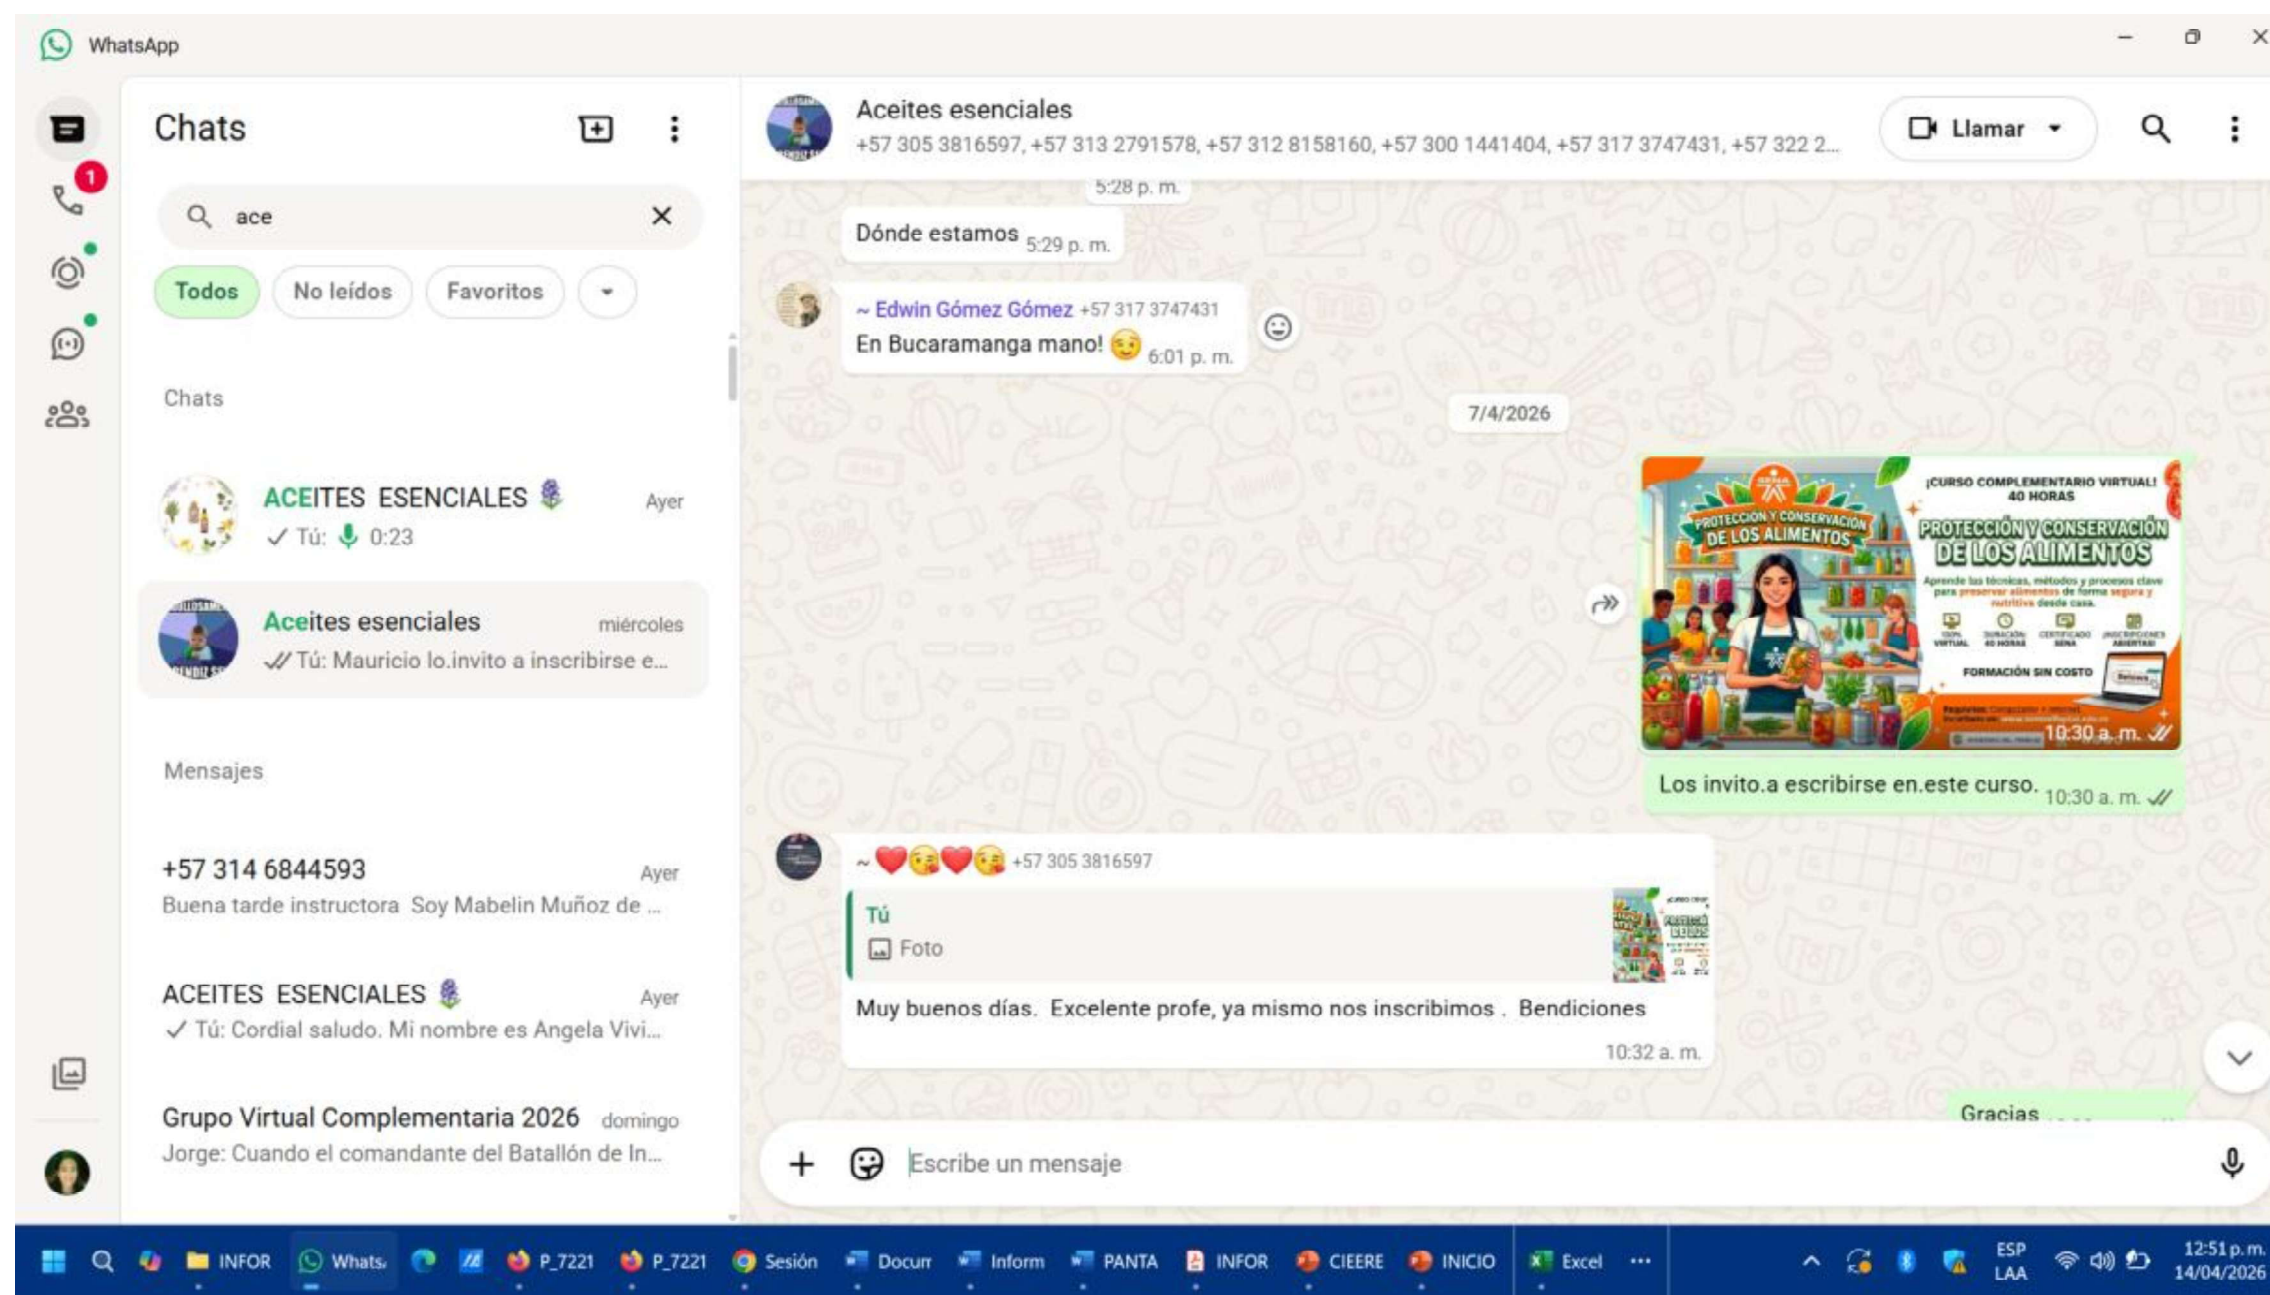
WhatsApp

Chats

ace

Todos No leídos Favoritos

Chats

ACEITES ESENCIALES
Ayer
✓ Tú: 0:23

Aceites esenciales
miércoles
Tú: Mauricio lo.invito a inscribirse e...

Mensajes

+57 314 6844593
Ayer
Buena tarde instructora Soy Mabelin Muñoz de ...

ACEITES ESENCIALES
Ayer
✓ Tú: Cordial saludo. Mi nombre es Angela Vivi...

Grupo Virtual Complementaria 2026
domingo
Jorge: Cuando el comandante del Batallón de In...

Aceites esenciales
+57 305 3816597, +57 313 2791578, +57 312 8158160, +57 300 1441404, +57 317 3747431, +57 322 2...

Llamar

5:28 p. m.

Dónde estamos 5:29 p. m.

~ Edwin Gómez Gómez +57 317 3747431
En Bucaramanga mano! 6:01 p. m.

7/4/2026

¡CURSO COMPLEMENTARIO VIRTUAL! 40 HORAS
PROTECCIÓN Y CONSERVACIÓN DE LOS ALIMENTOS
PROTECCIÓN Y CONSERVACIÓN DE LOS ALIMENTOS
Aprende las técnicas, métodos y procesos clave para preservar alimentos de forma segura y nutritiva desde casa.
FORMACIÓN SIN COSTO
10:30 a. m.

Los invito.a escribirse en.este curso. 10:30 a. m.

~ +57 305 3816597
Tú
Foto
Muy buenos días. Excelente profe, ya mismo nos inscribimos . Bendiciones
10:32 a. m.

Gracias

Escribe un mensaje

INFOR Whats P_7221 P_7221 Sesión Docum Inform PANTA INFOR CIEERE INICIO Excel
ESP LAA
12:51 p. m.
14/04/2026